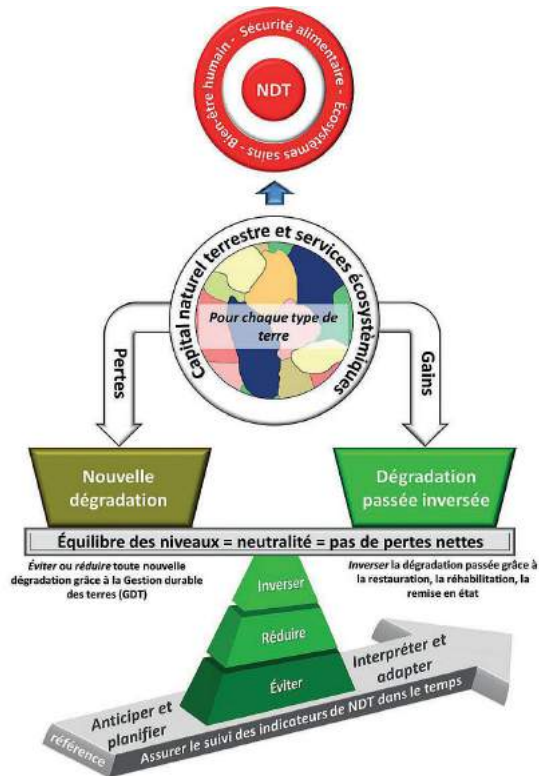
NDT

Sécurité alimentaire - Écosystèmes sains - Bien-être humain -

Capital naturel terrestre et services écosystémiques

Pour chaque type de terre

Pertes

Gains

Nouvelle dégradation

Dégradation passée inversée

Équilibre des niveaux = neutralité = pas de pertes nettes

Éviter ou réduire toute nouvelle dégradation grâce à la Gestion durable des terres (GDT)

Inverser la dégradation passée grâce à la restauration, la réhabilitation, la remise en état

Inverser

Réduire

Éviter

Anticiper et planifier

Interpréter et adapter

référence

Assurer le suivi des indicateurs de NDT dans le temps